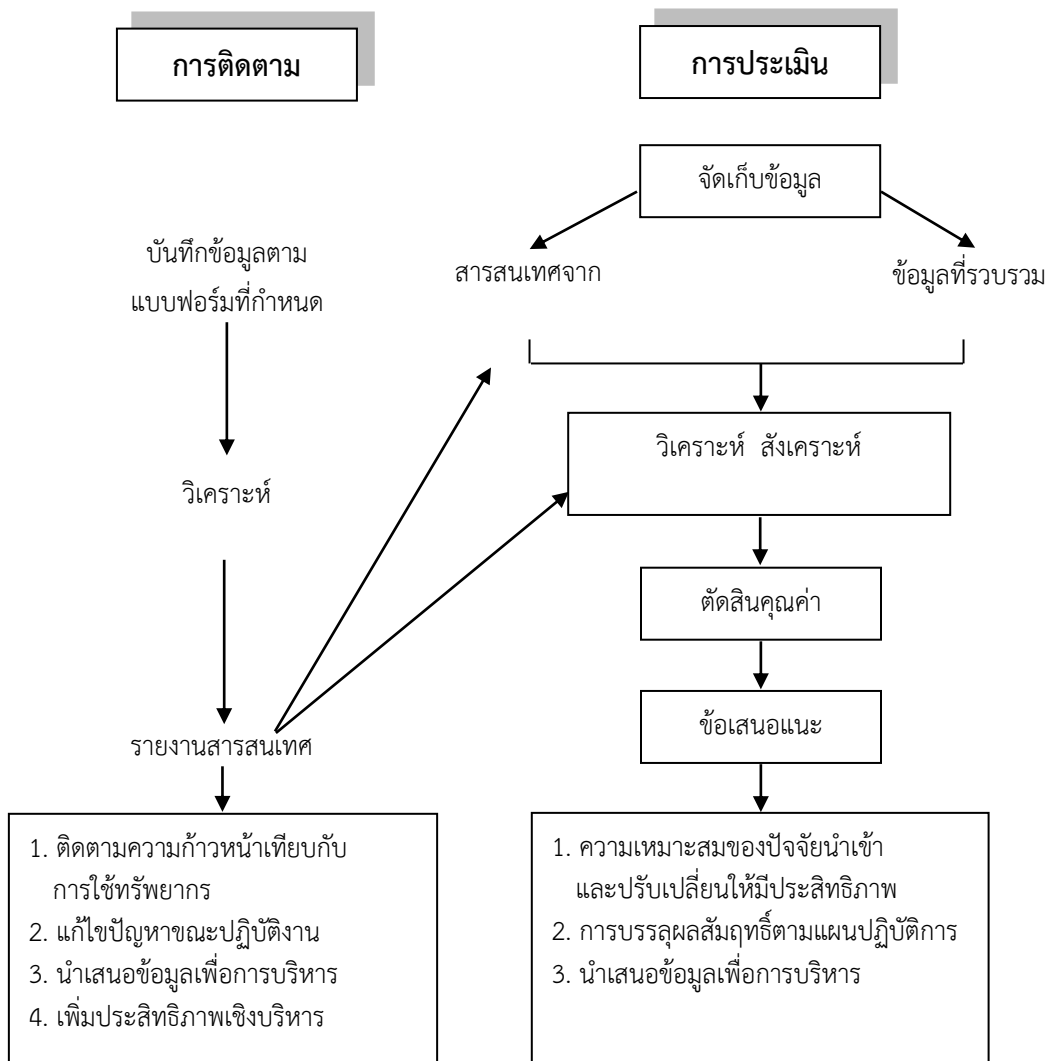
การติดตาม

การประเมิน

จัดเก็บข้อมูล

บันทึกข้อมูลตามแบบฟอร์มที่กำหนด

สารสนเทศจาก

ข้อมูลที่รวบรวม

วิเคราะห์

วิเคราะห์ สังเคราะห์

ตัดสินคุณค่า

รายงานสารสนเทศ

ข้อเสนอแนะ

1. ติดตามความก้าวหน้าเทียบกับการใช้ทรัพยากร
2. แก้ไขปัญหาขณะปฏิบัติงาน
3. นำเสนอข้อมูลเพื่อการบริหาร
4. เพิ่มประสิทธิภาพเชิงบริหาร

1. ความเหมาะสมของปัจจัยนำเข้าและปรับเปลี่ยนให้มีประสิทธิภาพ
2. การบรรลุผลสัมฤทธิ์ตามแผนปฏิบัติการ
3. นำเสนอข้อมูลเพื่อการบริหาร